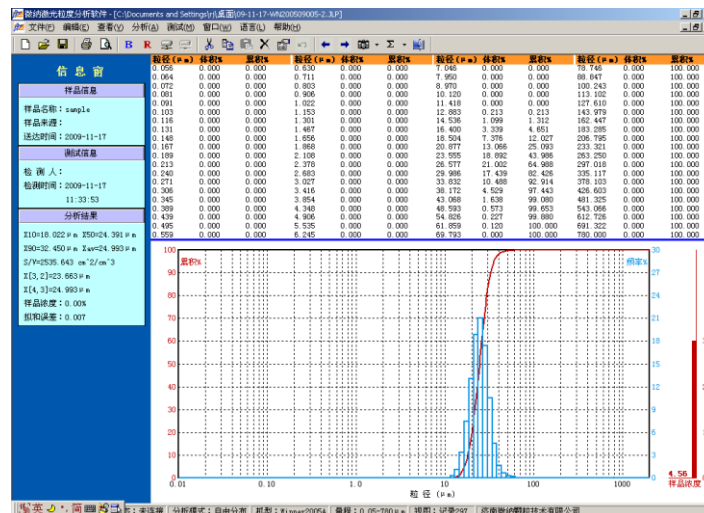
济纳激光粒度分析软件 - [C:\Documents and Settings\rj\桌面\09-11-17-WN200509005-2.JLP]

文件(F) 编辑(E) 查看(V) 分析(A) 测试(M) 窗口(W) 语言(L) 帮助(H)

信 息 窗

样品信息
样品名称：sample
样品来源：
送达时间：2009-11-17

测试信息
检 测 人：
检测时间：2009-11-17
11:33:53

分析结果
X10=18.022 μm X50=24.391 μm
X90=32.450 μm Xav=24.993 μm
S/V=2535.643 cm^2/cm^3
X[3,2]=23.663 μm
X[4,3]=24.993 μm
样品浓度：0.00%
拟和误差：0.007

| 粒径(μm) | 体积% | 累积% | 粒径(μm) | 体积% | 累积% | 粒径(μm) | 体积% | 累积% | 粒径(μm) | 体积% | 累积% |
|---|---|---|---|---|---|---|---|---|---|---|---|
| 0.056 | 0.000 | 0.000 | 0.630 | 0.000 | 0.000 | 7.046 | 0.000 | 0.000 | 78.748 | 0.000 | 100.000 |
| 0.064 | 0.000 | 0.000 | 0.711 | 0.000 | 0.000 | 7.950 | 0.000 | 0.000 | 88.847 | 0.000 | 100.000 |
| 0.072 | 0.000 | 0.000 | 0.803 | 0.000 | 0.000 | 8.970 | 0.000 | 0.000 | 100.243 | 0.000 | 100.000 |
| 0.081 | 0.000 | 0.000 | 0.906 | 0.000 | 0.000 | 10.120 | 0.000 | 0.000 | 113.102 | 0.000 | 100.000 |
| 0.091 | 0.000 | 0.000 | 1.022 | 0.000 | 0.000 | 11.418 | 0.000 | 0.000 | 127.610 | 0.000 | 100.000 |
| 0.103 | 0.000 | 0.000 | 1.153 | 0.000 | 0.000 | 12.883 | 0.213 | 0.213 | 143.979 | 0.000 | 100.000 |
| 0.116 | 0.000 | 0.000 | 1.301 | 0.000 | 0.000 | 14.536 | 1.099 | 1.312 | 162.447 | 0.000 | 100.000 |
| 0.131 | 0.000 | 0.000 | 1.467 | 0.000 | 0.000 | 16.400 | 3.339 | 4.651 | 183.285 | 0.000 | 100.000 |
| 0.148 | 0.000 | 0.000 | 1.656 | 0.000 | 0.000 | 18.504 | 7.376 | 12.027 | 206.795 | 0.000 | 100.000 |
| 0.167 | 0.000 | 0.000 | 1.868 | 0.000 | 0.000 | 20.877 | 13.066 | 25.093 | 233.321 | 0.000 | 100.000 |
| 0.189 | 0.000 | 0.000 | 2.108 | 0.000 | 0.000 | 23.555 | 18.892 | 43.986 | 263.250 | 0.000 | 100.000 |
| 0.213 | 0.000 | 0.000 | 2.378 | 0.000 | 0.000 | 26.577 | 21.002 | 64.988 | 297.018 | 0.000 | 100.000 |
| 0.240 | 0.000 | 0.000 | 2.683 | 0.000 | 0.000 | 29.986 | 17.439 | 82.426 | 335.117 | 0.000 | 100.000 |
| 0.271 | 0.000 | 0.000 | 3.027 | 0.000 | 0.000 | 33.832 | 10.488 | 92.914 | 378.103 | 0.000 | 100.000 |
| 0.306 | 0.000 | 0.000 | 3.416 | 0.000 | 0.000 | 38.172 | 4.529 | 97.443 | 426.603 | 0.000 | 100.000 |
| 0.345 | 0.000 | 0.000 | 3.854 | 0.000 | 0.000 | 43.068 | 1.638 | 99.080 | 481.325 | 0.000 | 100.000 |
| 0.389 | 0.000 | 0.000 | 4.348 | 0.000 | 0.000 | 48.593 | 0.573 | 99.653 | 543.066 | 0.000 | 100.000 |
| 0.439 | 0.000 | 0.000 | 4.906 | 0.000 | 0.000 | 54.826 | 0.227 | 99.880 | 612.726 | 0.000 | 100.000 |
| 0.495 | 0.000 | 0.000 | 5.535 | 0.000 | 0.000 | 61.859 | 0.120 | 100.000 | 691.322 | 0.000 | 100.000 |
| 0.559 | 0.000 | 0.000 | 6.245 | 0.000 | 0.000 | 69.793 | 0.000 | 100.000 | 780.000 | 0.000 | 100.000 |

累积% 频率%
100 90 80 70 60 50 40 30 20 10 0
30 27 24 21 18 15 12 9 6 3 0
0.01 0.1 1 10 100 1000
粒 径 (μm)
4.56
样品浓度

态：未连接 | 分析模式：自由分布 | 机型：Winner2005A | 量程：0.05~780μm | 视图：记录297 | 济南微纳颗粒技术有限公司